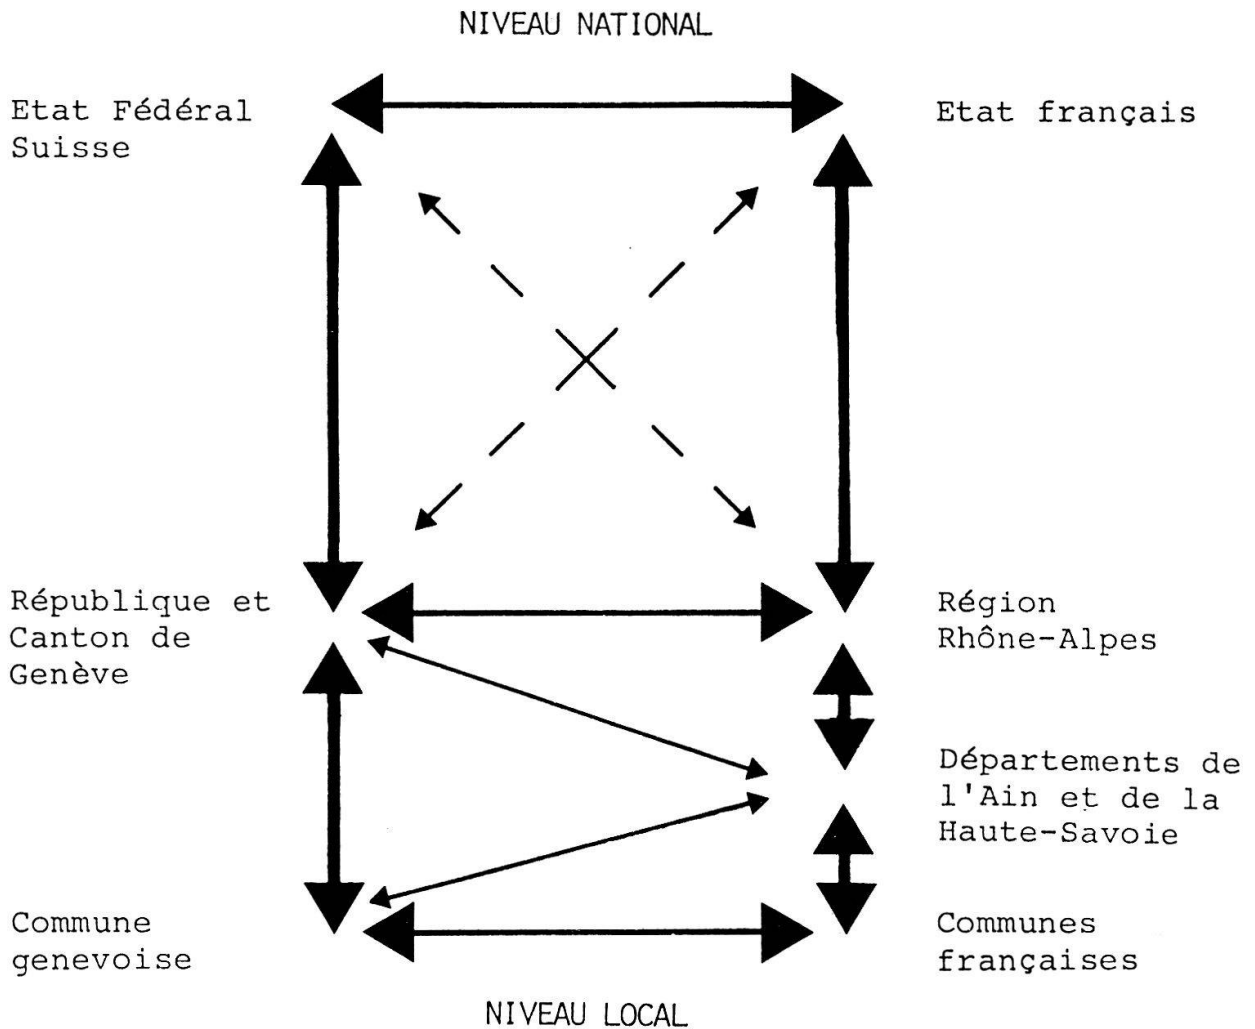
NIVEAU NATIONAL

Etat Fédéral Suisse

Etat français

République et Canton de Genève

Région Rhône-Alpes

Départements de l'Ain et de la Haute-Savoie

Commune genevoise

Communes françaises

NIVEAU LOCAL